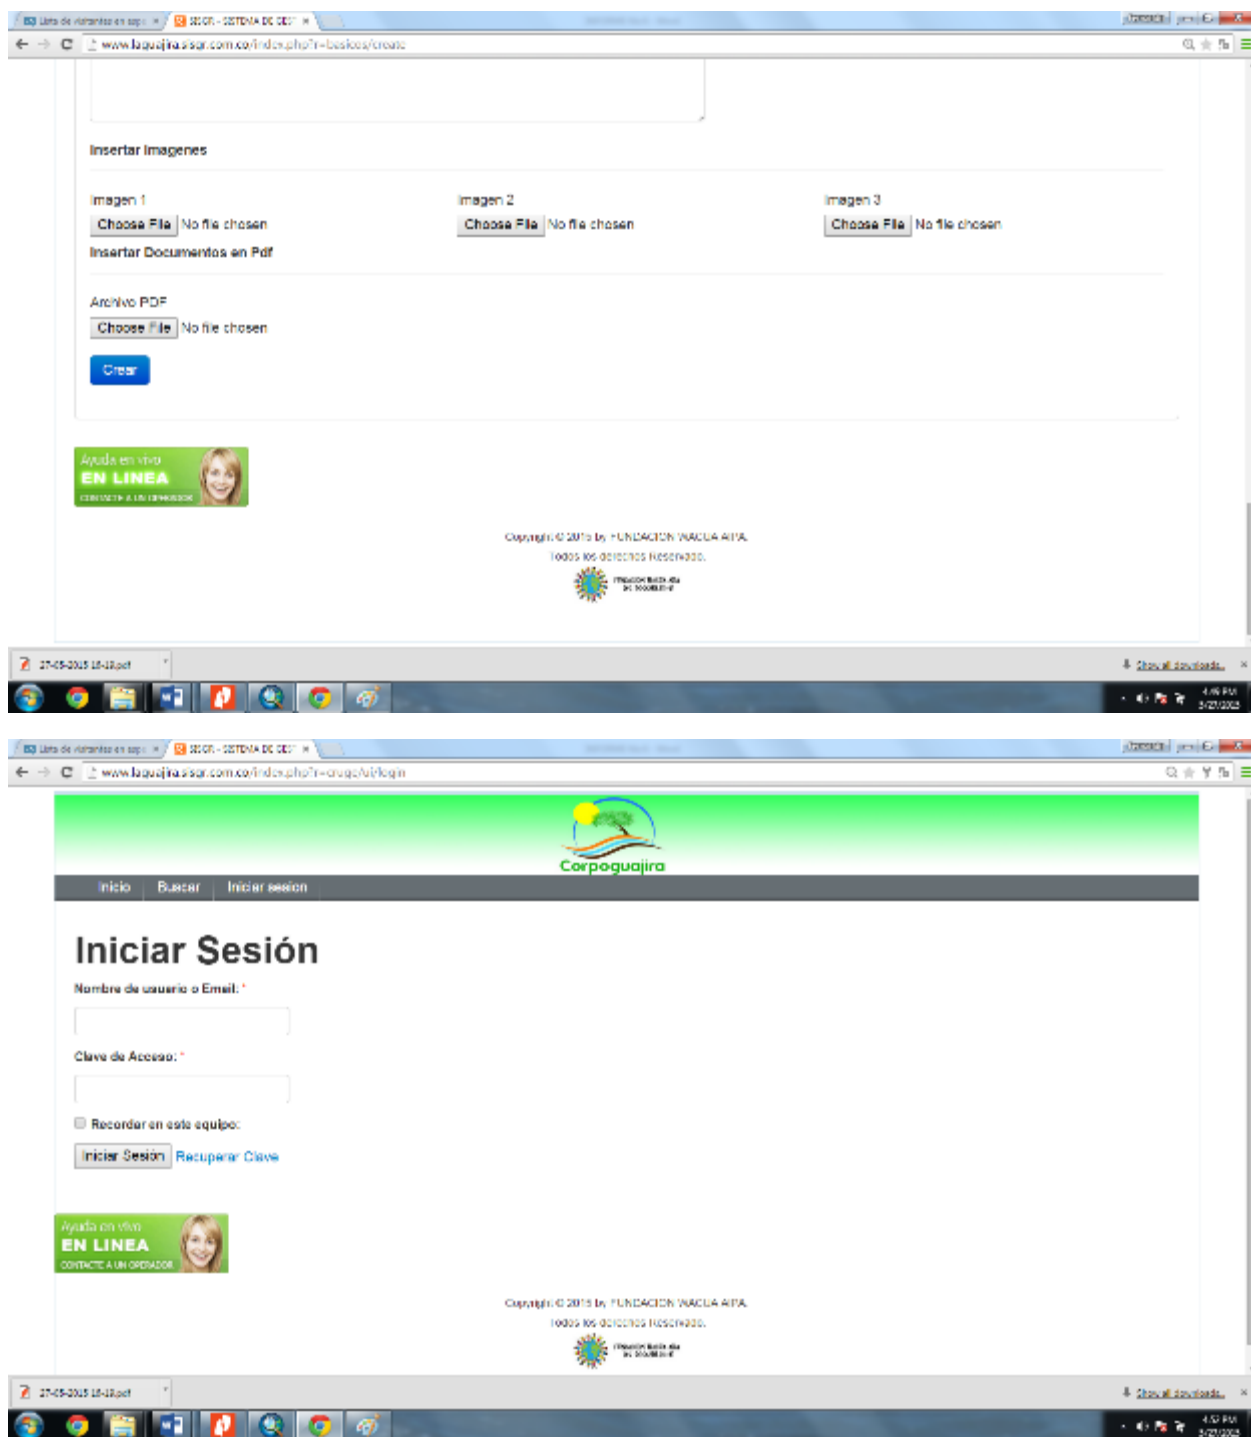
Lista de visitantes en sap × SISGR - SISTEMA DE GES ×

www.laguajira.sisgr.com.co/index.php?r=basicos/create

Insertar Imagenes

Imagen 1
Choose File No file chosen

Imagen 2
Choose File No file chosen

Imagen 3
Choose File No file chosen

Insertar Documentos en Pdf

Archivo PDF
Choose File No file chosen

Crear

Ayuda en vivo
EN LINEA
CONTACTE A UN OPERADOR

Copyright © 2015 by FUNDACION NACUA AIPA.
Todos los derechos Reservado.

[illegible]

27-05-2015 16-18.pdf

Show all downloads

4:49 PM
5/27/2015

Lista de visitantes en sap × SISGR - SISTEMA DE GES ×

www.laguajira.sisgr.com.co/index.php?r=cruge/ui/login

Corpoguajira

Inicio | Buscar | Iniciar sesion

Iniciar Sesión

Nombre de usuario o Email: *

Clave de Acceso: *

Recordar en este equipo:

Iniciar Sesión Recuperar Clave

Ayuda en vivo
EN LINEA
CONTACTE A UN OPERADOR

Copyright © 2015 by FUNDACION NACUA AIPA.
Todos los derechos Reservado.

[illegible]

27-05-2015 16-18.pdf

Show all downloads

4:57 PM
5/27/2015